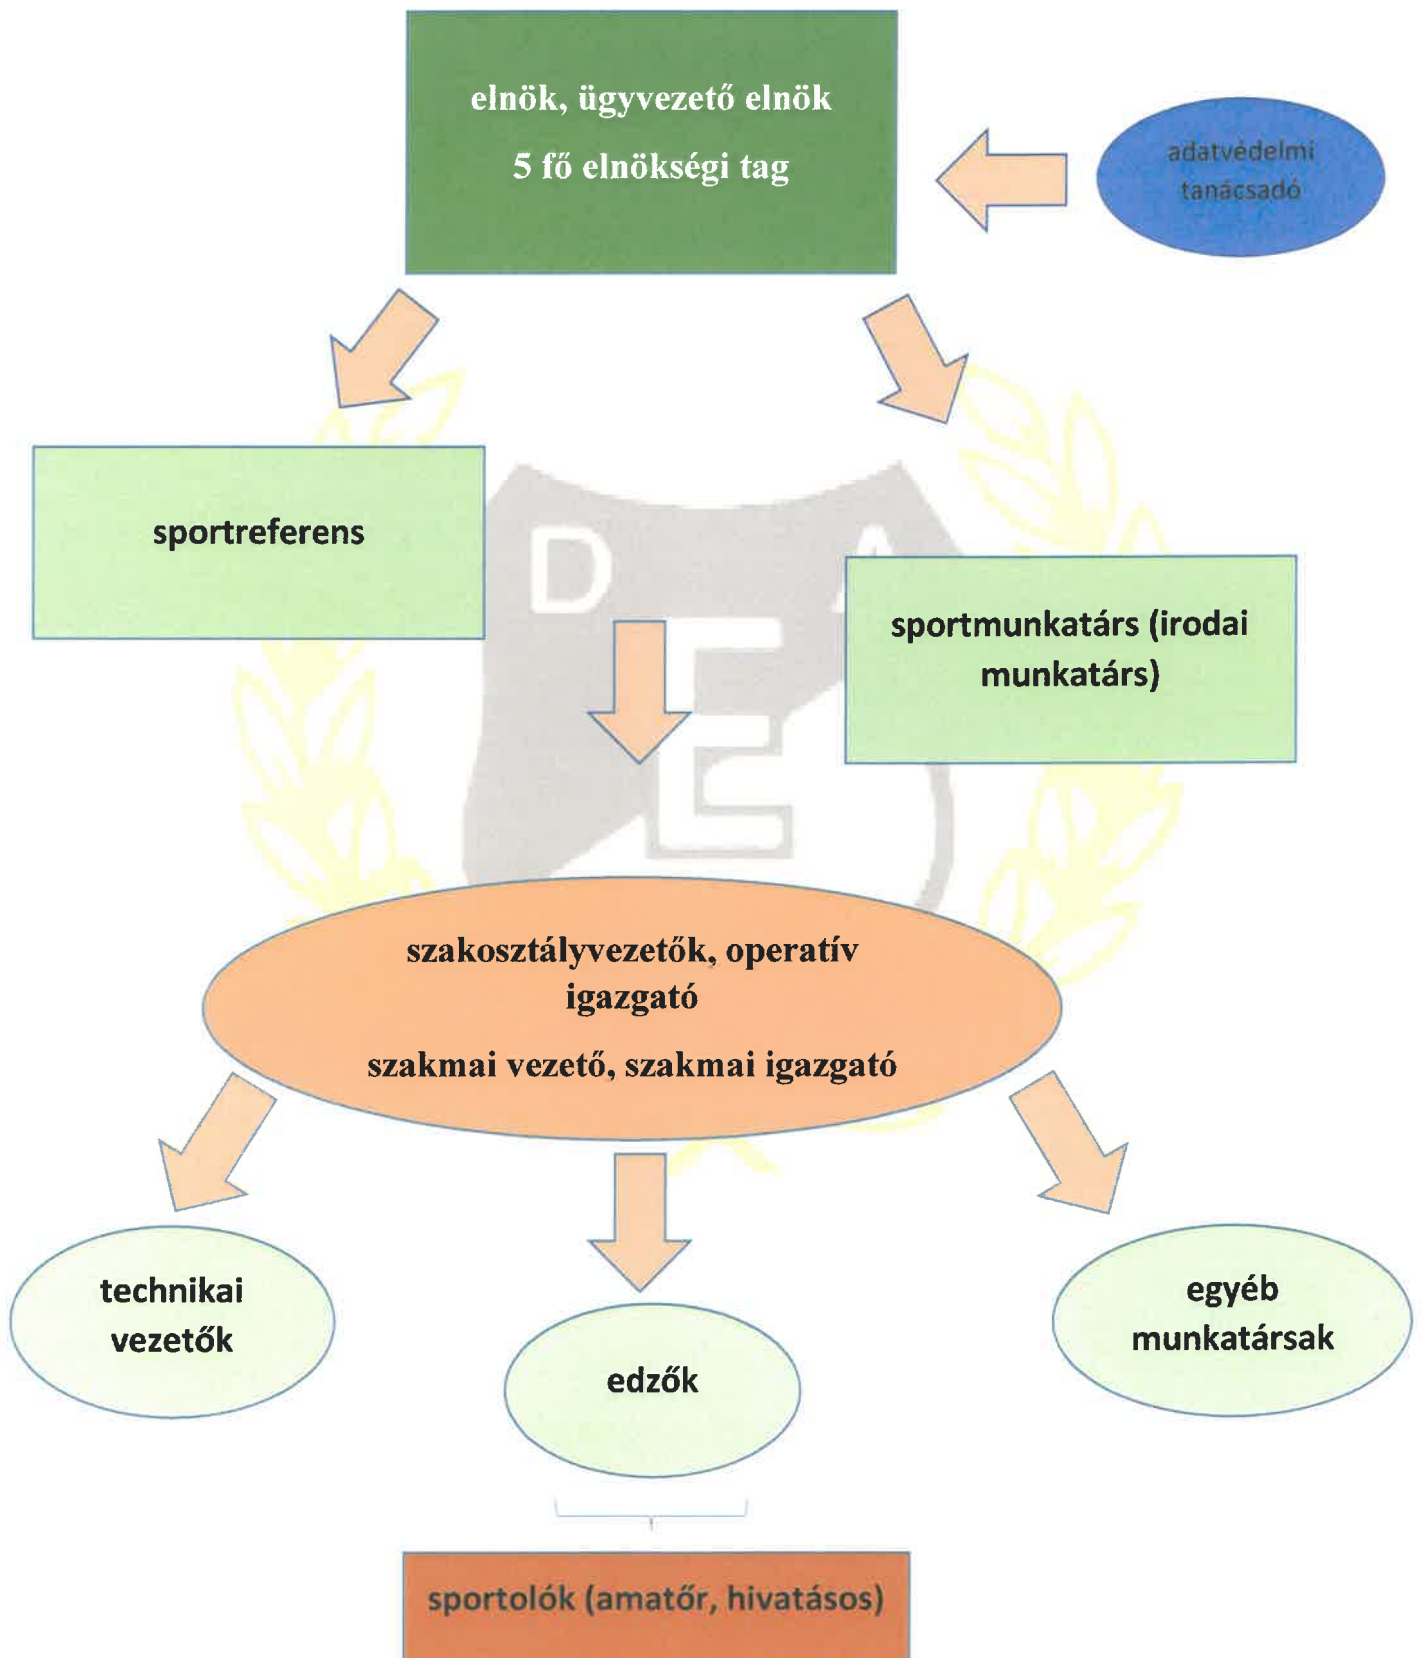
elnök, ügyvezető elnök
5 fő elnökségi tag

adatvédelmi tanácsadó

sportreferens

sportmunkatárs (irodai munkatárs)

szakosztályvezetők, operatív igazgató
szakmai vezető, szakmai igazgató

technikai vezetők

edzők

egyéb munkatársak

sportolók (amatőr, hivatásos)